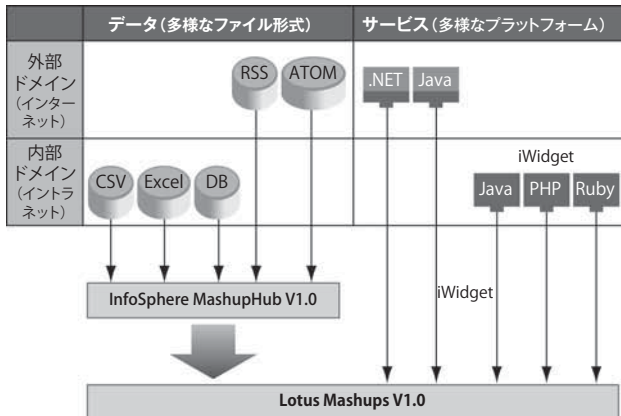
データ（多様なファイル形式）

サービス（多様なプラットフォーム）

外部ドメイン（インターネット）

RSS

ATOM

.NET

Java

内部ドメイン（イントラネット）

CSV

Excel

DB

iWidget

Java

PHP

Ruby

InfoSphere MashupHub V1.0

iWidget

Lotus Mashups V1.0